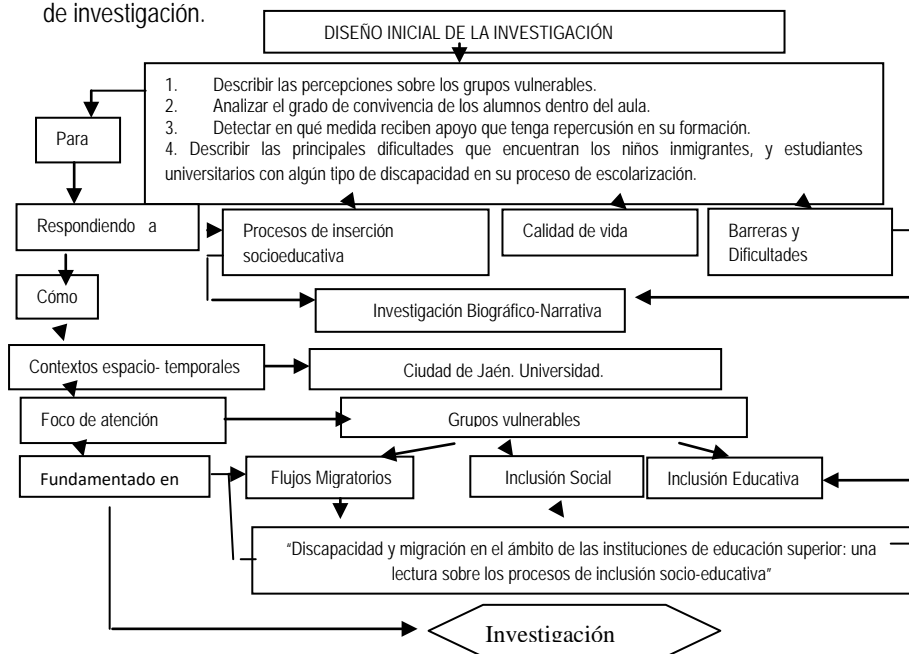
de investigación.

DISEÑO INICIAL DE LA INVESTIGACIÓN

1. Describir las percepciones sobre los grupos vulnerables.
2. Analizar el grado de convivencia de los alumnos dentro del aula.
3. Detectar en qué medida reciben apoyo que tenga repercusión en su formación.
4. Describir las principales dificultades que encuentran los niños inmigrantes, y estudiantes universitarios con algún tipo de discapacidad en su proceso de escolarización.

Para

Respondiendo a

Procesos de inserción socioeducativa

Calidad de vida

Barreras y Dificultades

Cómo

Investigación Biográfico-Narrativa

Contextos espacio- temporales

Ciudad de Jaén. Universidad.

Foco de atención

Grupos vulnerables

Fundamentado en

Flujos Migratorios

Inclusión Social

Inclusión Educativa

"Discapacidad y migración en el ámbito de las instituciones de educación superior: una lectura sobre los procesos de inclusión socio-educativa"

Investigación